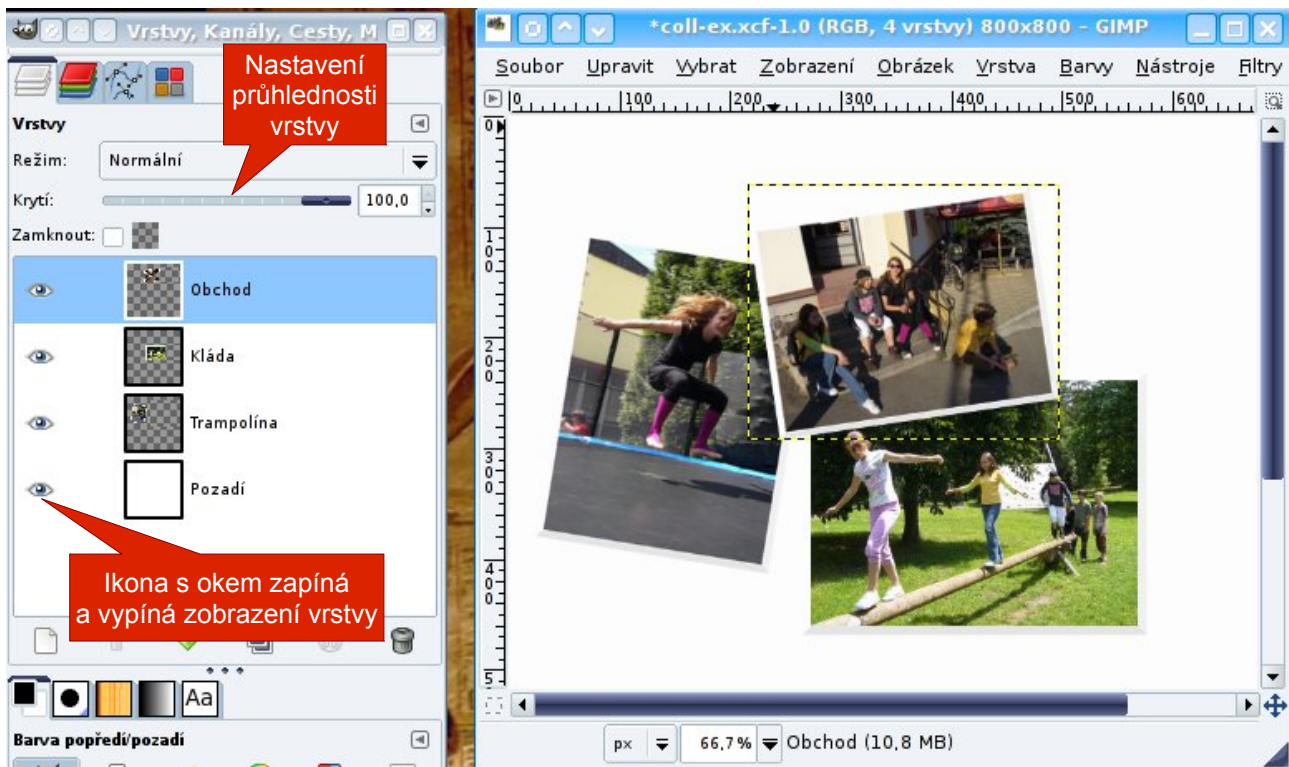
Vrstvy, Kanály, Cesty, M

Nastavení průhlednosti vrstvy

Vrstvy

Režim: Normální

Krytí: 100,0

Zamknout:

Obchod

Kláda

Trampolína

Pozadí

Ikona s okem zapíná a vypíná zobrazení vrstvy

Aa

Barva popředí/pozadí

*coll-ex.xcf-1.0 (RGB, 4 vrstvy) 800x800 - GIMP

Soubor Upravit Vybrat Zobrazení Obrázek Vrstva Barvy Nástroje Filtry

0 100 200 300 400 500 600

0 100 200 300 400 5

px 66,7% Obchod (10,8 MB)